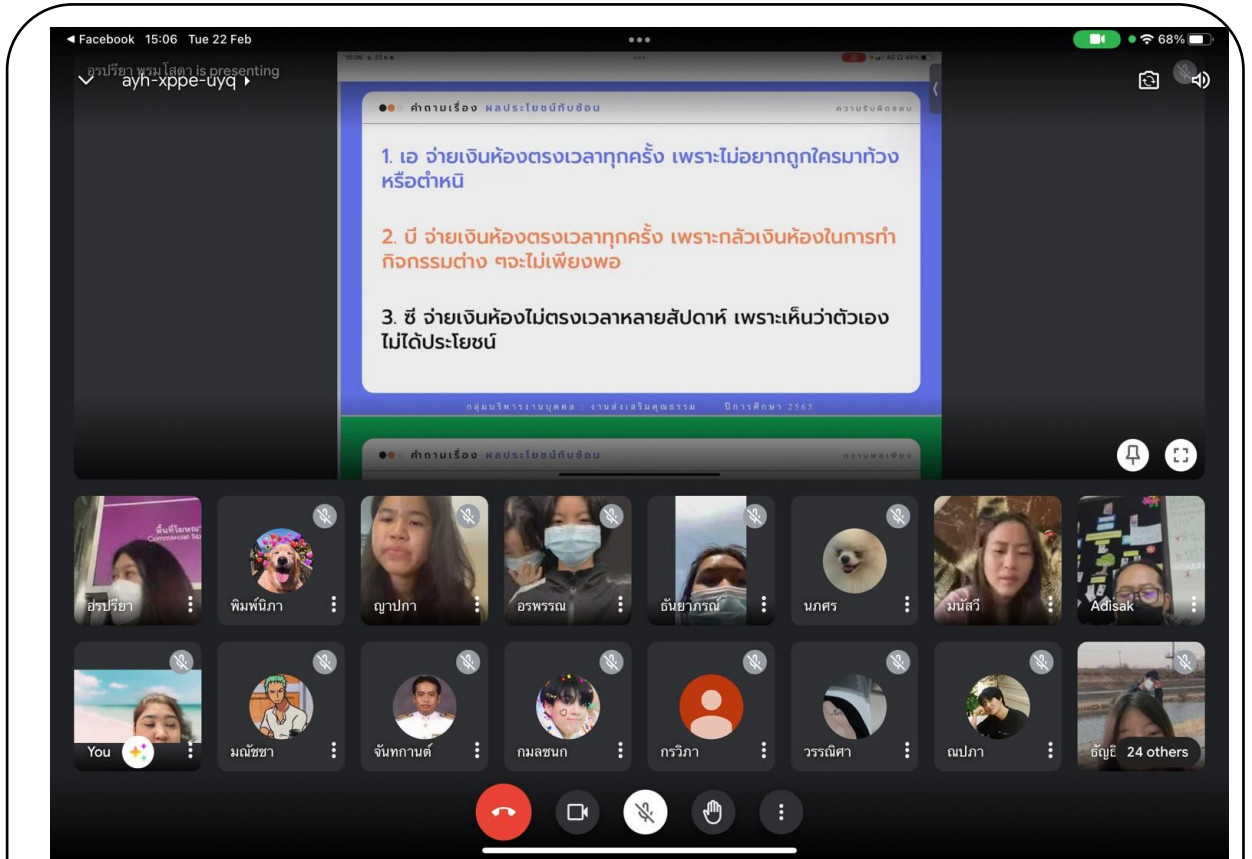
◂ Facebook 15:06 Tue 22 Feb

68%

อรปรียา พรมโสดา is presenting
ayh-xppe-uyq ▸

คำถามเรื่อง ผลประโยชน์ทับซ้อน

1. เอ จ่ายเงินห้องตรงเวลาทุกครั้ง เพราะไม่อยากถูกใครมาท้วงหรือตำหนิ

2. บี จ่ายเงินห้องตรงเวลาทุกครั้ง เพราะกลัวเงินห้องในการทำกิจกรรมต่าง ๆจะไม่เพียงพอ

3. ซี จ่ายเงินห้องไม่ตรงเวลาหลายสัปดาห์ เพราะเห็นว่าตัวเองไม่ได้ประโยชน์

กลุ่มบริหารงานบุคคล : งานส่งเสริมคุณธรรม ปีการศึกษา 2565

คำถามเรื่อง ผลประโยชน์ทับซ้อน

อรปรียา
พิมพ์นิภา
ญาปกา
อรพรรณ
ธันยาภรณ์
นภศร
มนัสวี
Adisak
You
มณัชชา
จันทกานต์
กมลชนก
กรวิภา
วรรณิศา
ณปภา
ธัญชิ
24 others